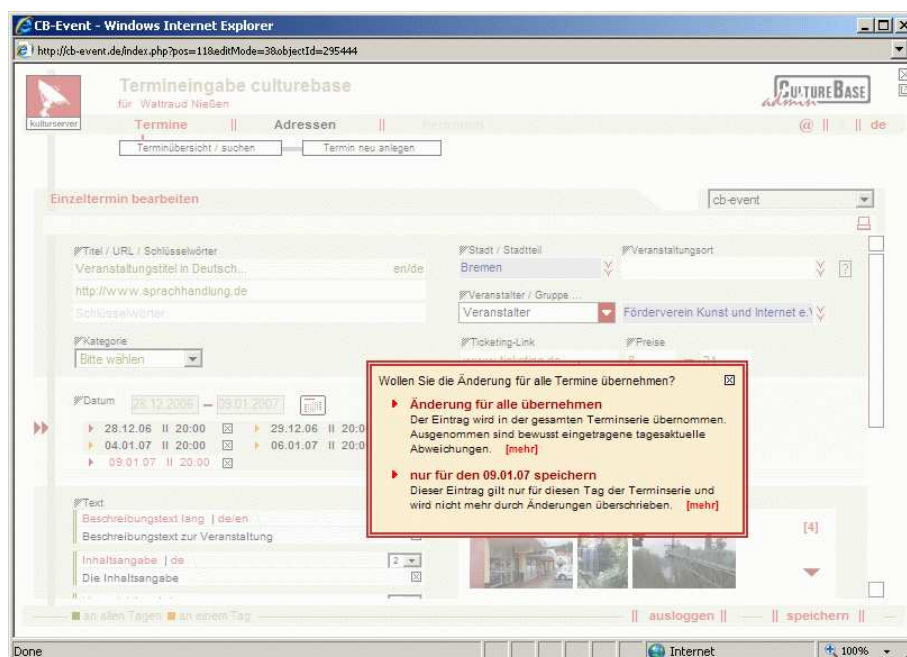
CB-Event - Windows Internet Explorer

http://cb-event.de/index.php?pos=11&editMode=3&objectId=295444

kulturserver

Termineingabe culturebase
für Waltraud Nießen

CULTURE BASE admin

Termine || Adressen || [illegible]

@ || || de

Terminübersicht / suchen

Termin neu anlegen

Einzeltermin bearbeiten

cb-event

Titel / URL / Schlüsselwörter
Veranstaltungstitel in Deutsch... en/de
http://www.sprachhandlung.de
Schlüsselwörter

Stadt / Stadtteil
Bremen

Veranstaltungsort

?

Veranstalter / Gruppe ...
Veranstalter
Förderverein Kunst und Internet e.V

Kategorie
Bitte wählen

Ticketing-Link

Preise

Datum 28.12.2006 – 09.01.2007

28.12.06 || 20:00
29.12.06 || 20:0
04.01.07 || 20:00
06.01.07 || 20:0
09.01.07 || 20:00

Wollen Sie die Änderung für alle Termine übernehmen?

Änderung für alle übernehmen
Der Eintrag wird in der gesamten Terminserie übernommen. Ausgenommen sind bewusst eingetragene tagesaktuelle Abweichungen. [mehr]

nur für den 09.01.07 speichern
Dieser Eintrag gilt nur für diesen Tag der Terminserie und wird nicht mehr durch Änderungen überschrieben. [mehr]

Text
Beschreibungstext lang | de/en
Beschreibungstext zur Veranstaltung
Inhaltsangabe | de
2
Die Inhaltsangabe

[4]

an allen Tagen an einem Tag

|| ausloggen || || speichern ||

Done

Internet

100%